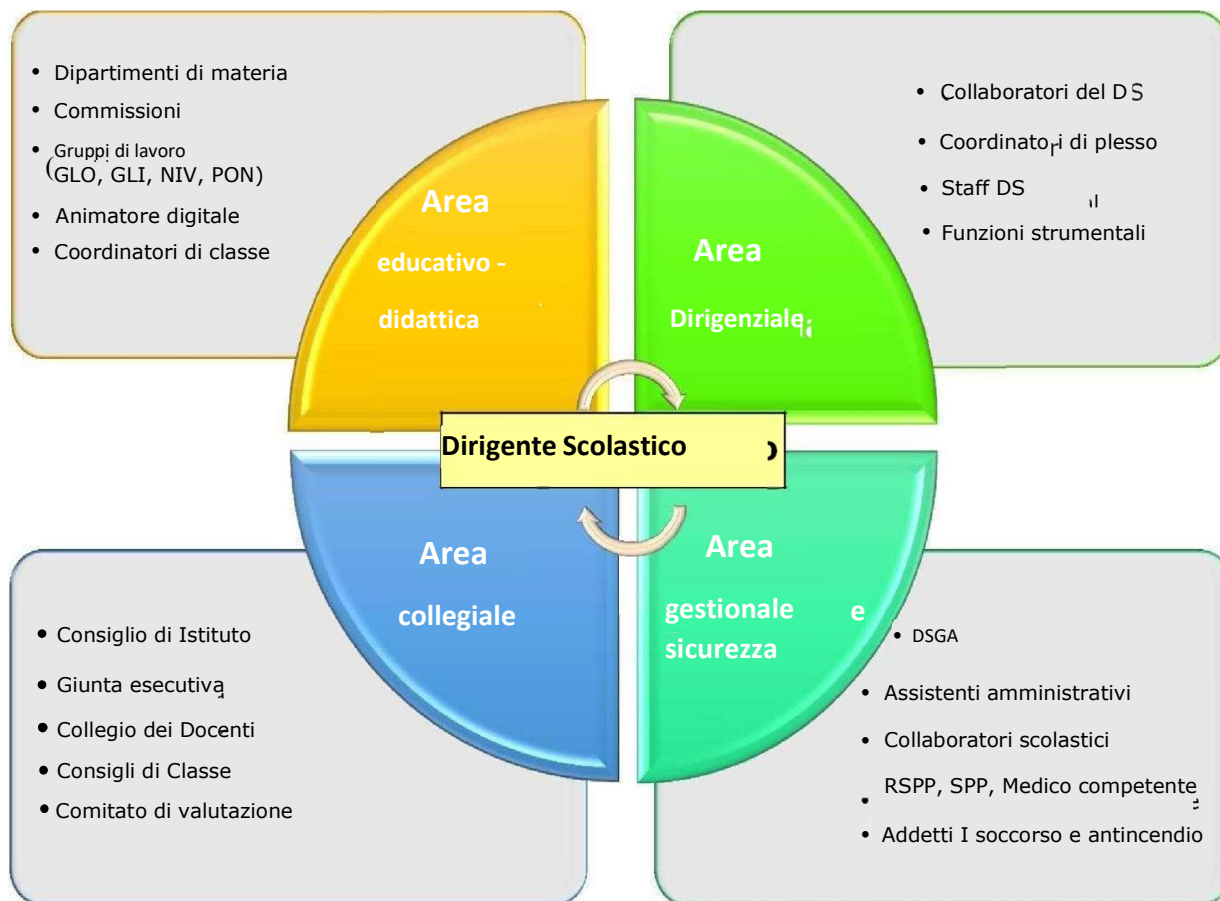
- Dipartimenti di materia
- Commissioni
- Gruppi di lavoro (GLO, GLI, NIV, PON)
- Animatore digitale
- Coordinatori di classe

- Collaboratori del DS
- Coordinatori di plesso
- Staff DS
- Funzioni strumentali

Area educativo - didattica

Area Dirigenziale

Dirigente Scolastico

Area collegiale

Area gestionale e sicurezza

- Consiglio di Istituto
- Giunta esecutiva
- Collegio dei Docenti
- Consigli di Classe
- Comitato di valutazione

- DSGA
- Assistenti amministrativi
- Collaboratori scolastici
- RSPP, SPP, Medico competente
- Addetti I soccorso e antincendio